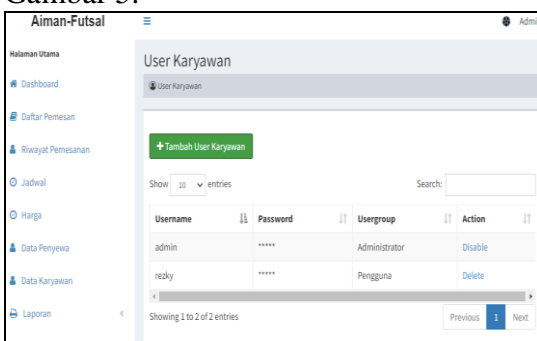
Gambar 5.

Aiman-Futsal

≡

Admi

Halaman Utama

Dashboard

Daftar Pemesan

Riwayat Pemesanan

Jadwal

Harga

Data Penyewa

Data Karyawan

Laporan

User Karyawan

User Karyawan

+ Tambah User Karyawan

Show 10 entries

Search:

| Username | Password | Usergroup | Action |
|---|---|---|---|
| admin | ***** | Administrator | Disable |
| rezky | ***** | Pengguna | Delete |

Showing 1 to 2 of 2 entries

Previous 1 Next